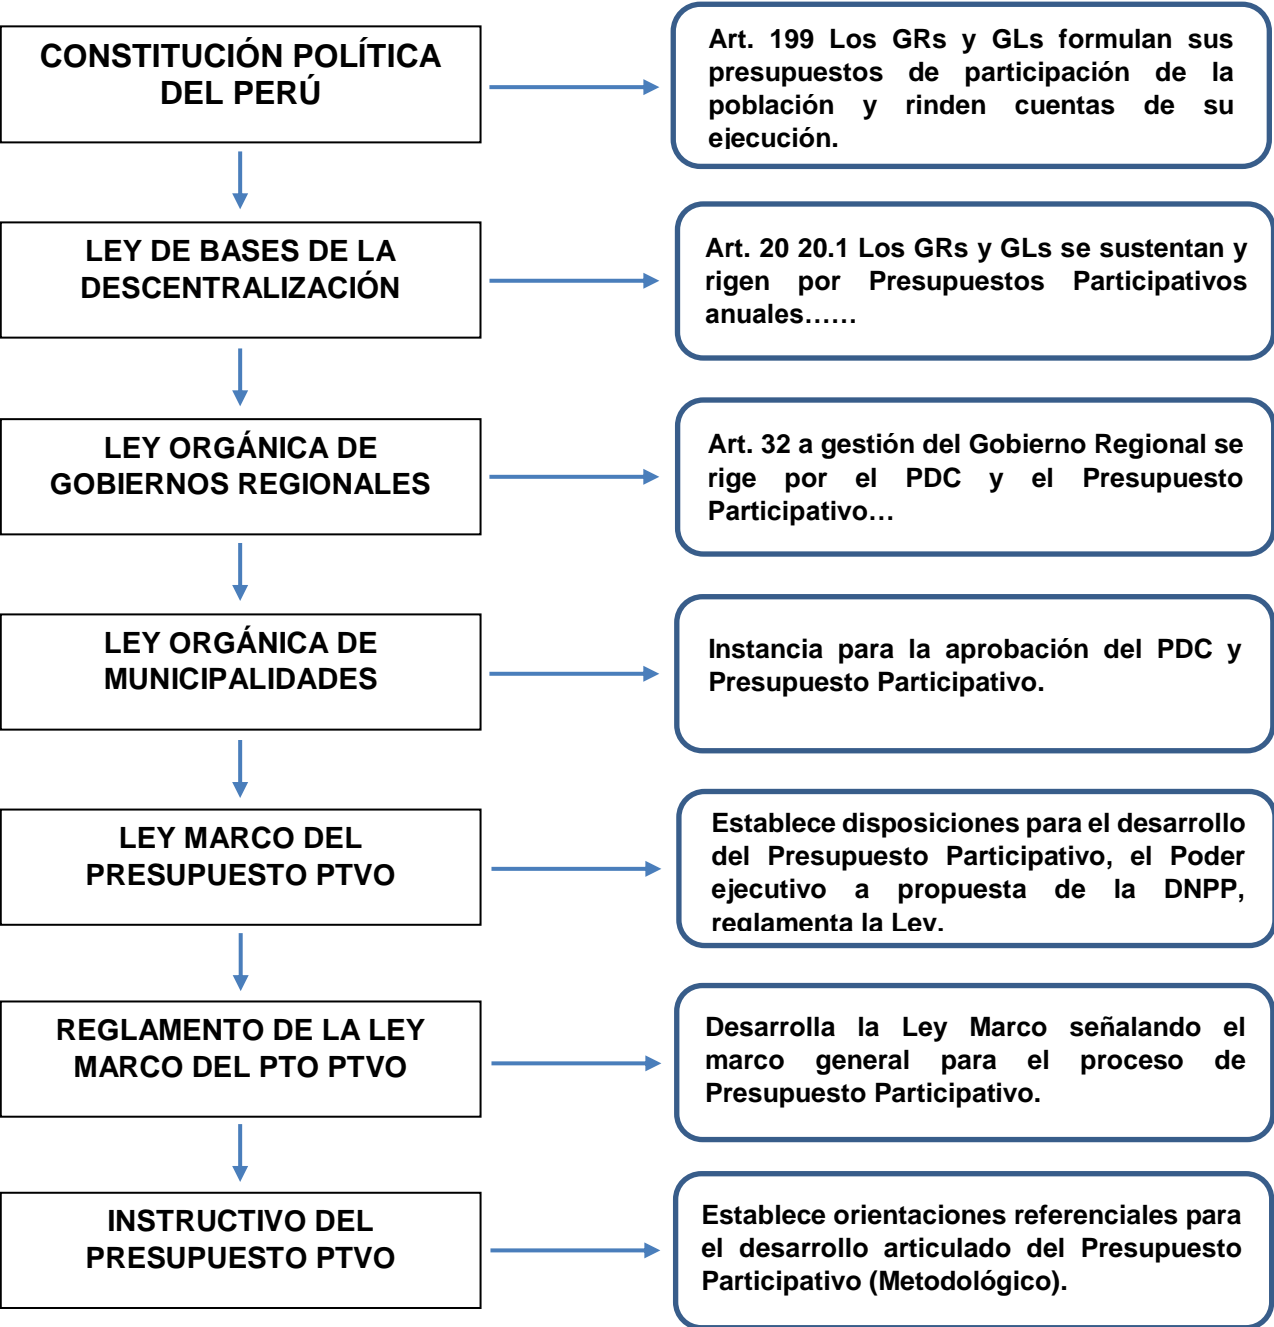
CONSTITUCIÓN POLÍTICA DEL PERÚ

Art. 199 Los GRs y GLs formulan sus presupuestos de participación de la población y rinden cuentas de su ejecución.

LEY DE BASES DE LA DESCENTRALIZACIÓN

Art. 20 20.1 Los GRs y GLs se sustentan y rigen por Presupuestos Participativos anuales……

LEY ORGÁNICA DE GOBIERNOS REGIONALES

Art. 32 a gestión del Gobierno Regional se rige por el PDC y el Presupuesto Participativo…

LEY ORGÁNICA DE MUNICIPALIDADES

Instancia para la aprobación del PDC y Presupuesto Participativo.

LEY MARCO DEL PRESUPUESTO PTVO

Establece disposiciones para el desarrollo del Presupuesto Participativo, el Poder ejecutivo a propuesta de la DNPP, reglamenta la Ley.

REGLAMENTO DE LA LEY MARCO DEL PTO PTVO

Desarrolla la Ley Marco señalando el marco general para el proceso de Presupuesto Participativo.

INSTRUCTIVO DEL PRESUPUESTO PTVO

Establece orientaciones referenciales para el desarrollo articulado del Presupuesto Participativo (Metodológico).